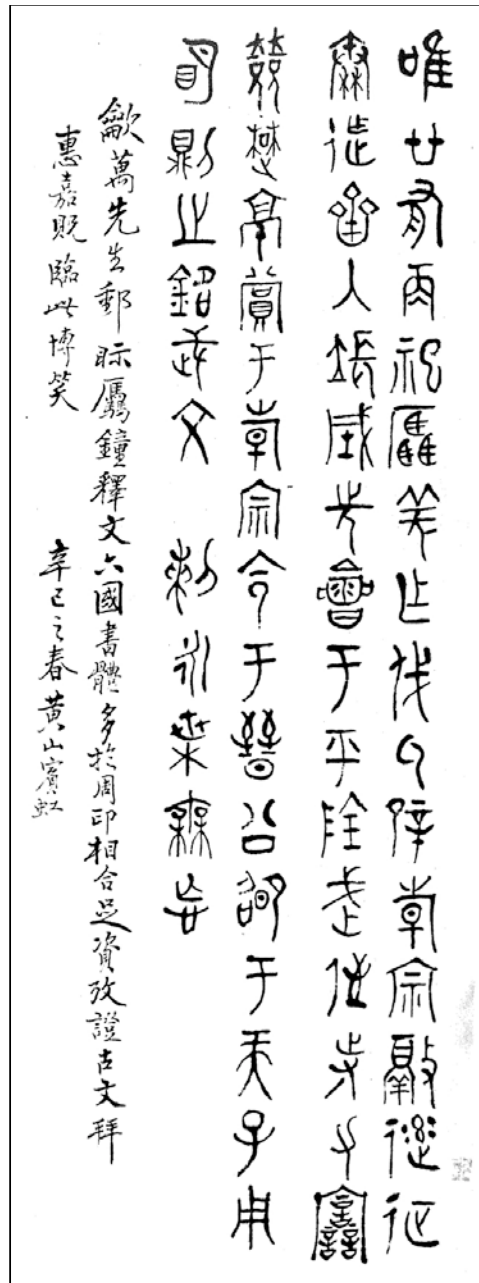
唯廿有再祀屭羌乍戎氒辟韓宗融率征秦迮齊入長城先會于平陰武侄寺力富敚楚京賞于韓宗令于晉公昭于天子用明則之銘武文咸剌永枼毋忘

歙萬先生鄦𦤎屬鐘釋文六國書體多於周印相合足資攷證古文拜
惠嘉貺臨此博笑
辛巳之春黃山賓虹